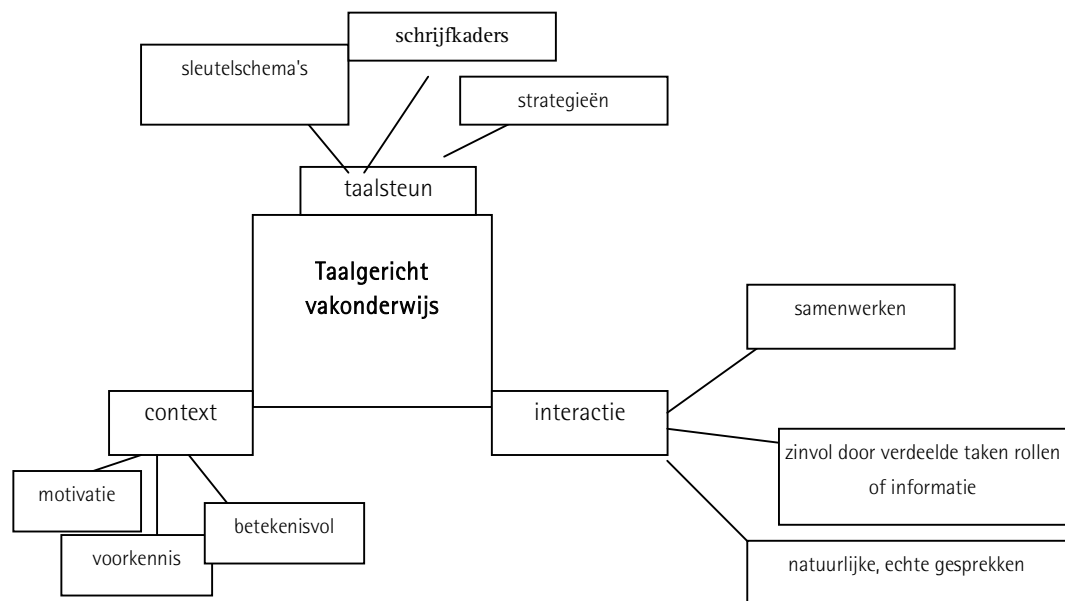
schrijfkaders

sleutelschema's

strategieën

taalsteun

Taalgericht vakonderwijs

samenwerken

context

interactie

zinvol door verdeelde taken rollen of informatie

motivatie

betekenisvol

voorkennis

natuurlijke, echte gesprekken